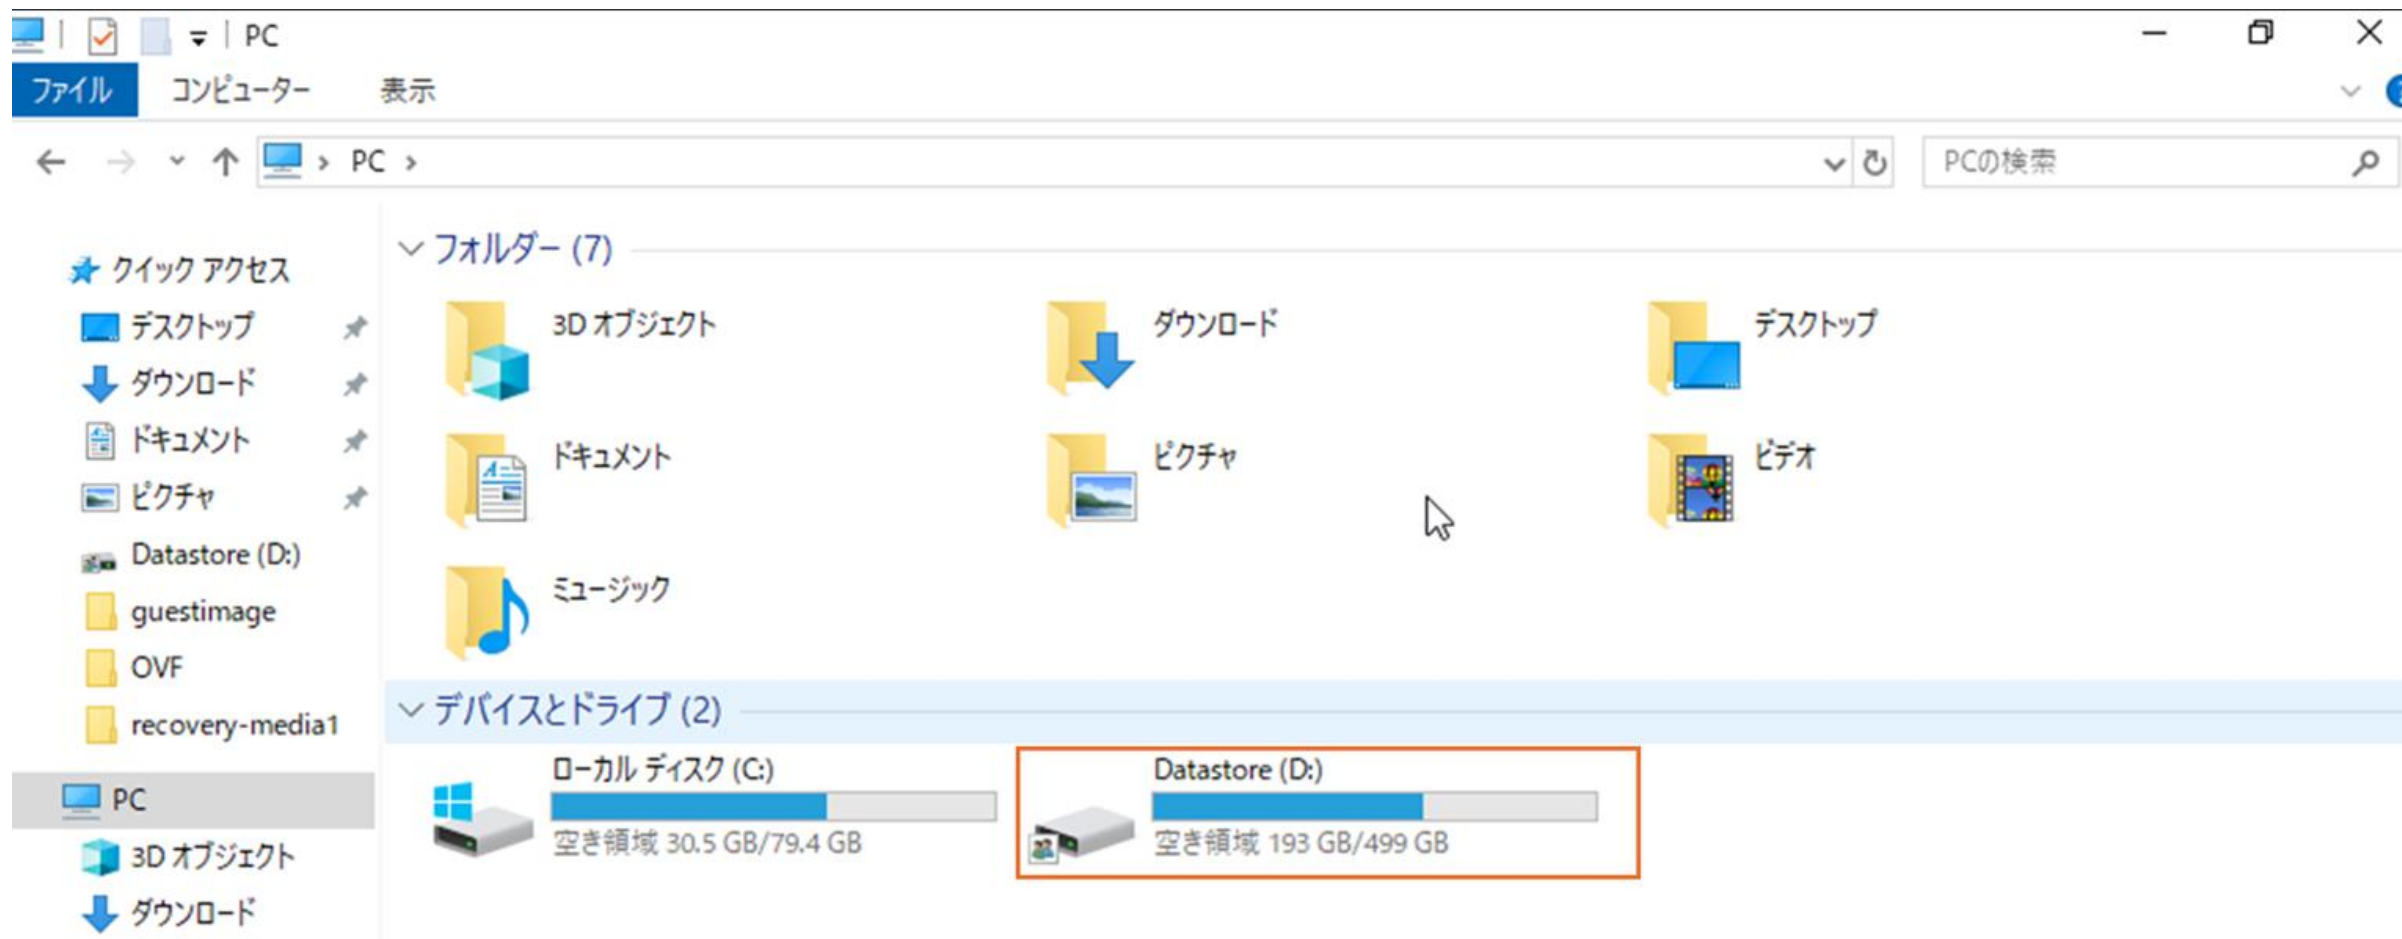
PC

ファイル コンピューター 表示

PC ›

PCの検索

クイック アクセス
デスクトップ
ダウンロード
ドキュメント
ピクチャ
Datastore (D:)
guestimage
OVF
recovery-media1
PC
3D オブジェクト
ダウンロード

フォルダー (7)

3D オブジェクト
ダウンロード
デスクトップ
ドキュメント
ピクチャ
ビデオ
ミュージック

デバイスとドライブ (2)

ローカル ディスク (C:)
空き領域 30.5 GB/79.4 GB

Datastore (D:)
空き領域 193 GB/499 GB